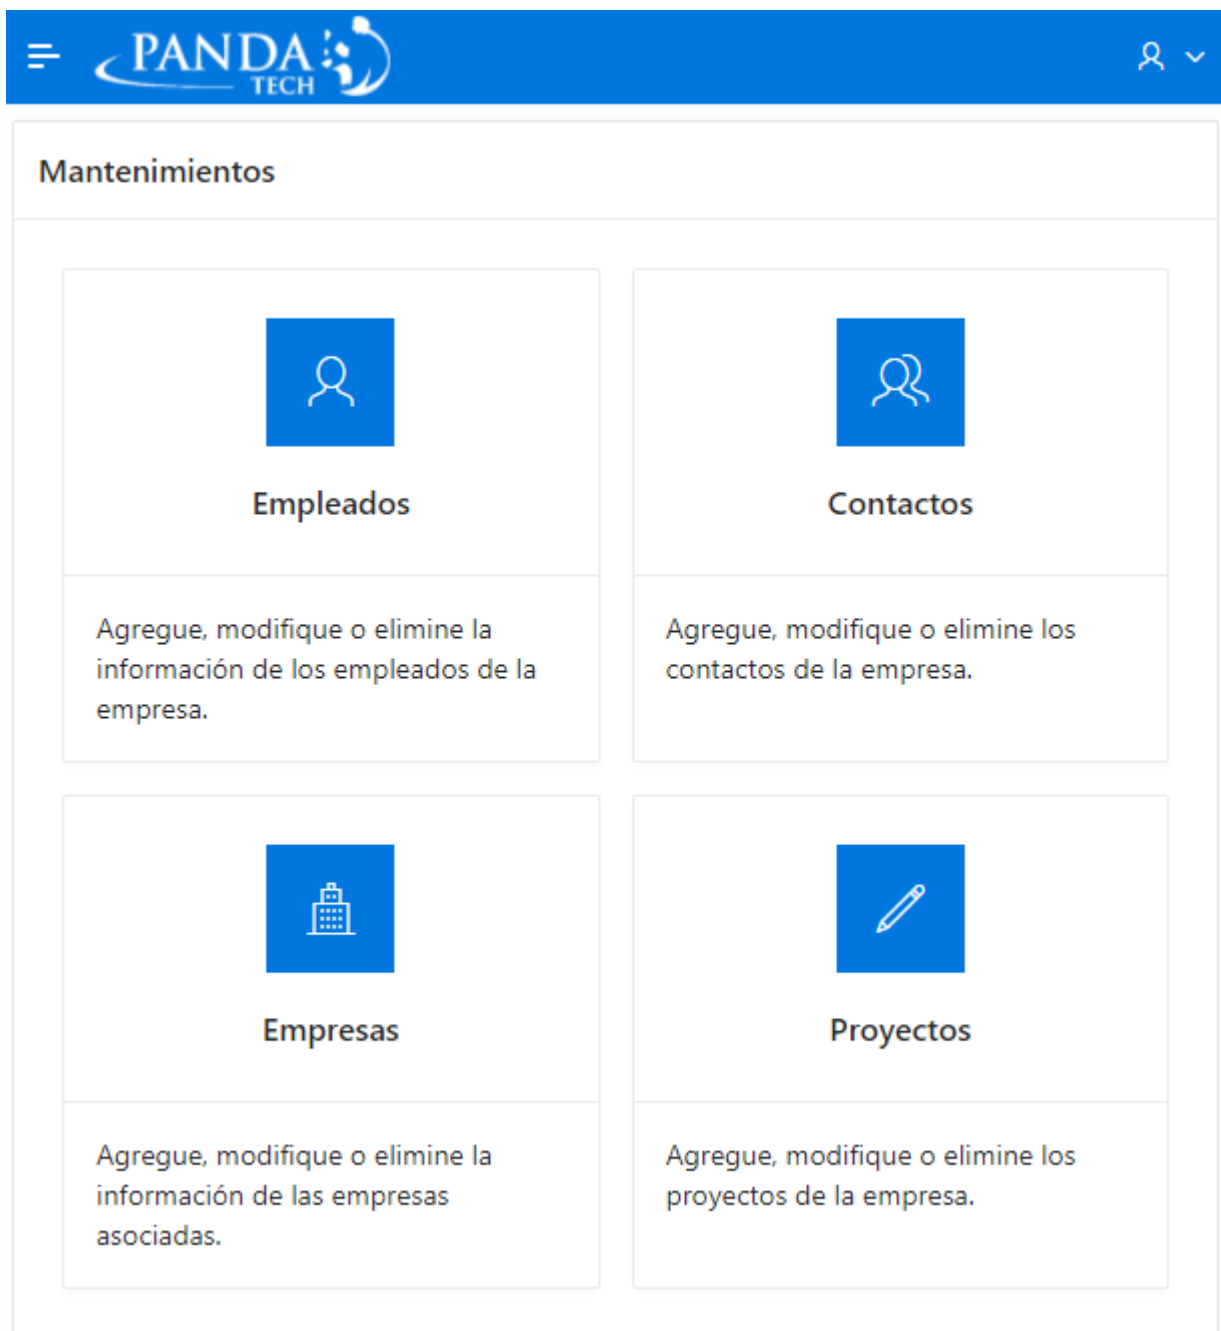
PANDA TECH

Mantenimientos

Empleados

Agregue, modifique o elimine la información de los empleados de la empresa.

Contactos

Agregue, modifique o elimine los contactos de la empresa.

Empresas

Agregue, modifique o elimine la información de las empresas asociadas.

Proyectos

Agregue, modifique o elimine los proyectos de la empresa.